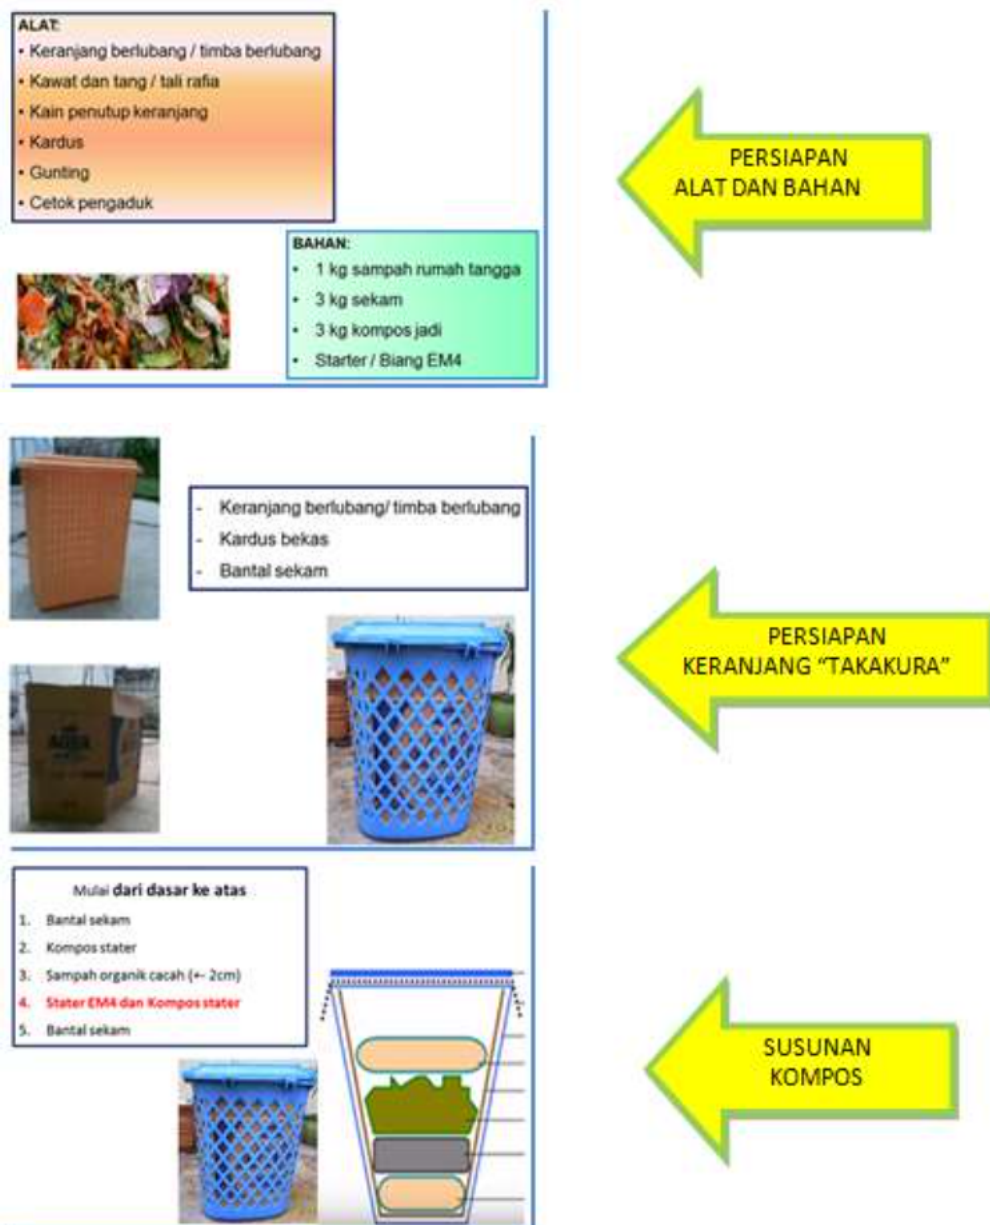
ALAT:
• Keranjang berlubang / timba berlubang
• Kawat dan tang / tali rafia
• Kain penutup keranjang
• Kardus
• Gunting
• Cetok pengaduk

BAHAN:
• 1 kg sampah rumah tangga
• 3 kg sekam
• 3 kg kompos jadi
• Starter / Biang EM4

PERSIAPAN ALAT DAN BAHAN

- Keranjang berlubang/ timba berlubang
- Kardus bekas
- Bantal sekam

PERSIAPAN KERANJANG "TAKAKURA"

Mulai dari dasar ke atas
1. Bantal sekam
2. Kompos stater
3. Sampah organik cacah (← 2cm)
4. Stater EM4 dan Kompos stater
5. Bantal sekam

SUSUNAN KOMPOS